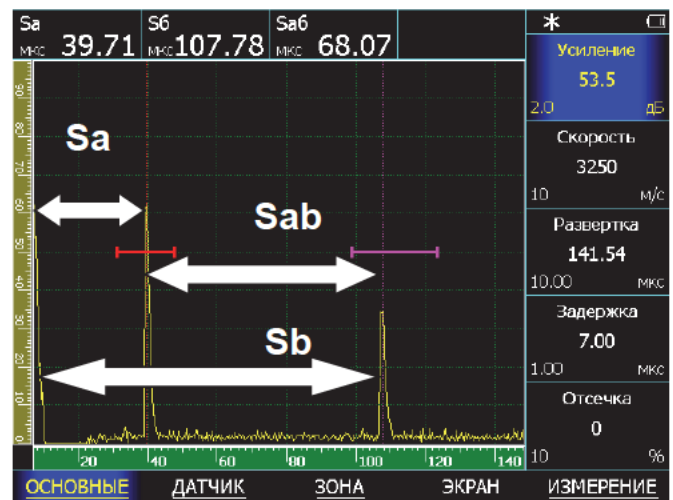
Sa мкс 39.71
Sб мкс 107.78
Saб мкс 68.07

Sa

Sab

Sb

90
80
70
60
50
40
30
20
10
0

20 40 60 80 100 120 140

Усиление
53.5
2.0 дБ

Скорость
3250
10 м/с

Развертка
141.54
10.00 мкс

Задержка
7.00
1.00 мкс

Отсечка
0
10 %

ОСНОВНЫЕ ДАТЧИК ЗОНА ЭКРАН ИЗМЕРЕНИЕ